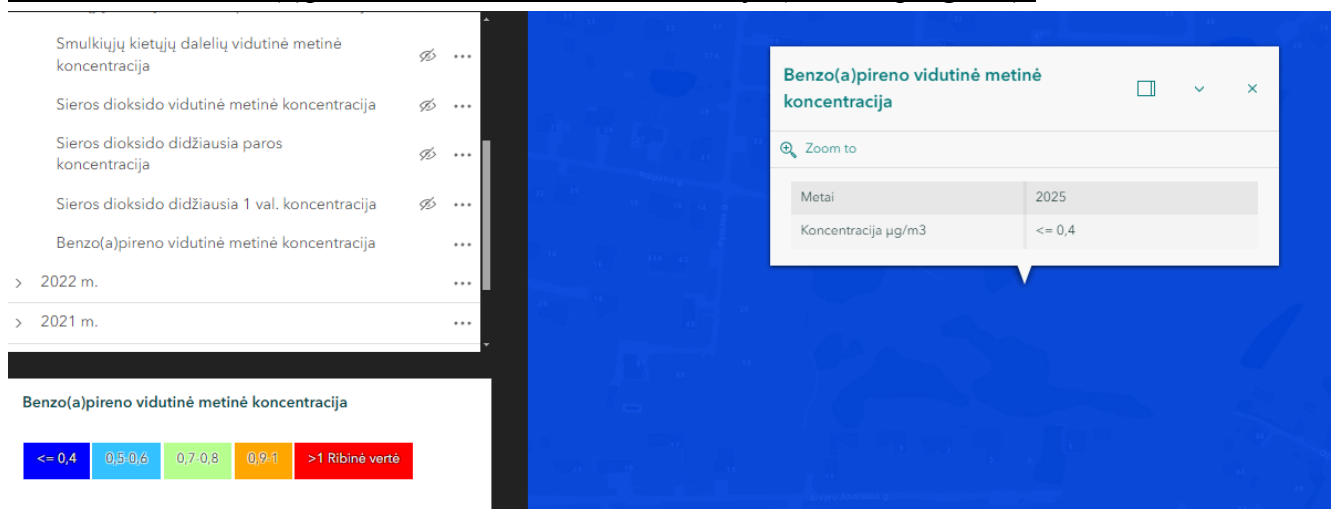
Smulkiųjų kietųjų dalelių vidutinė metinė koncentracija

Sieros dioksido vidutinė metinė koncentracija

Sieros dioksido didžiausia paros koncentracija

Sieros dioksido didžiausia 1 val. koncentracija

Benzo(a)pireno vidutinė metinė koncentracija

2022 m.

2021 m.

Benzo(a)pireno vidutinė metinė koncentracija

| <= 0,4 | 0,5-0,6 | 0,7-0,8 | 0,9-1 | >1 Ribinė vertė |
|---|---|---|---|---|

Benzo(a)pireno vidutinė metinė koncentracija

Zoom to

| Metai | 2025 |
|---|---|
| Koncentracija µg/m3 | <= 0,4 |